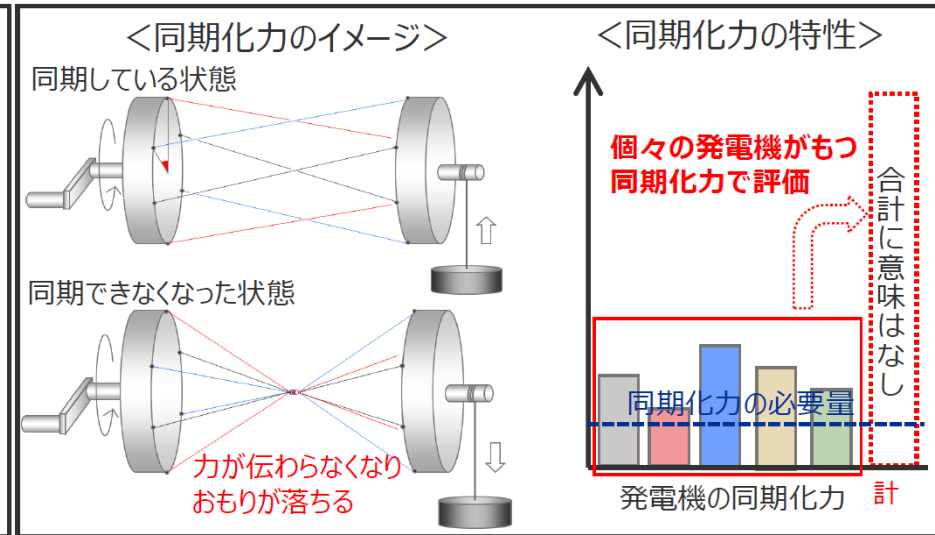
＜同期化力のイメージ＞

同期している状態

同期できなくなった状態

力が伝わらなくなり
おもりが落ちる

＜同期化力の特性＞

個々の発電機がもつ
同期化力で評価

合計に意味はなし

同期化力の必要量

発電機の同期化力

計